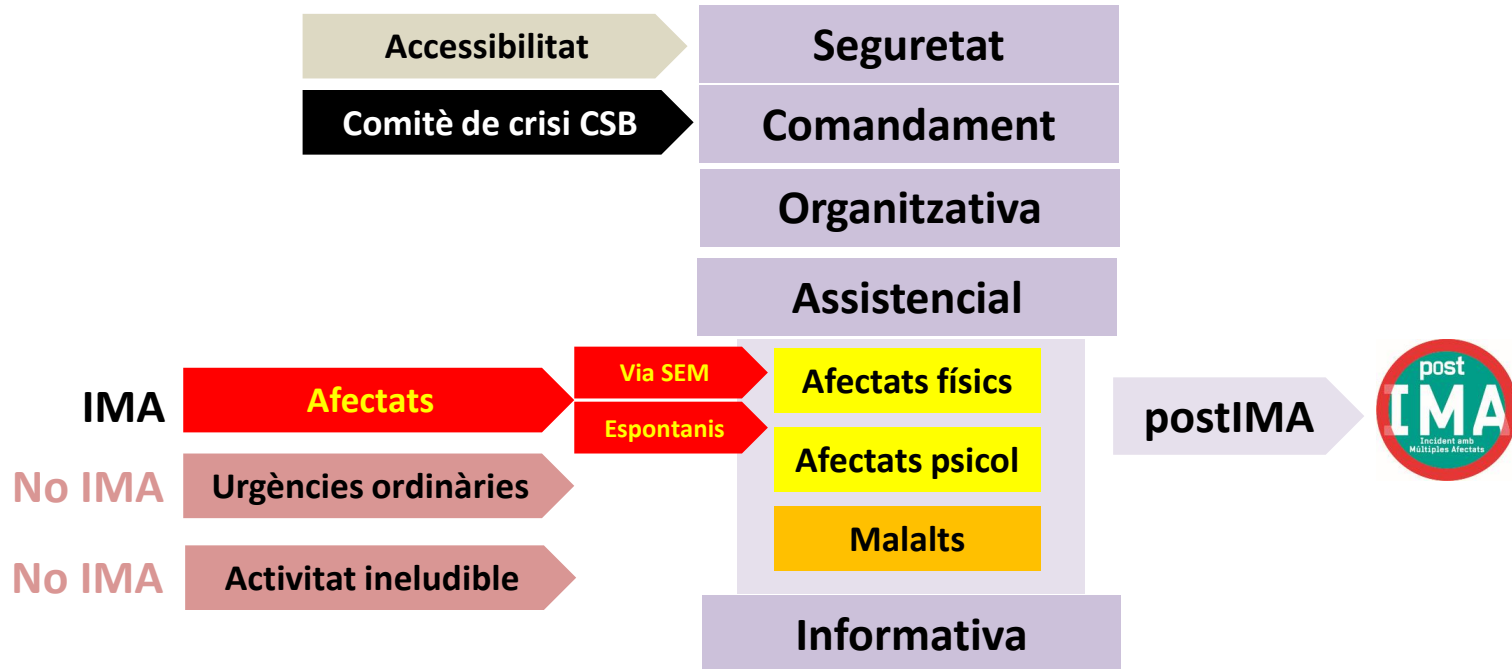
Accessibilitat

Seguretat

Comitè de crisi CSB

Comandament

Organitzativa

Assistencial

IMA

Afectats

Via SEM

Espontanis

Afectats físics

Afectats psicol

Malalts

postIMA

post IMA Incident amb Múltiples Afectats

No IMA

Urgències ordinàries

No IMA

Activitat ineludible

Informativa